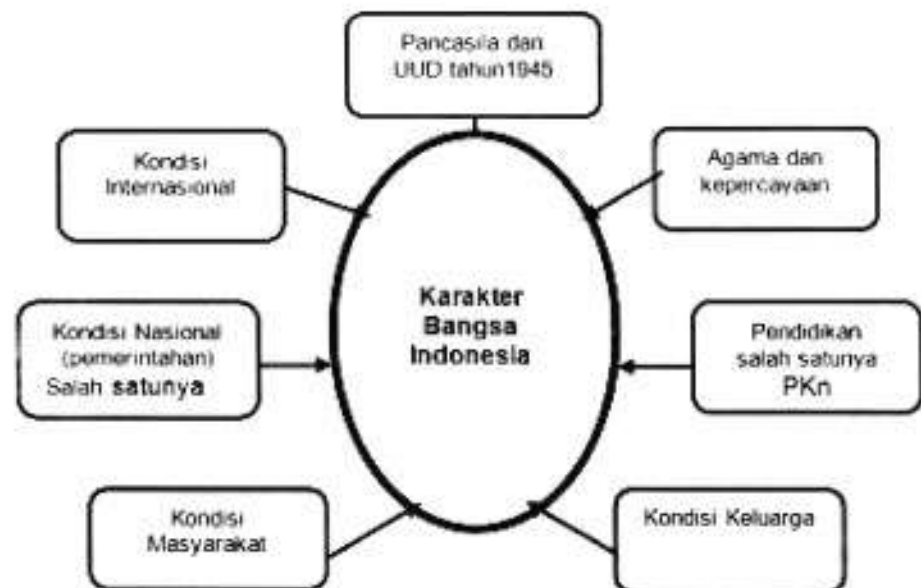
Pancasila dan UUD tahun1945

Kondisi Internasional

Agama dan kepercayaan

Karakter Bangsa Indonesia

Kondisi Nasional (pemerintahan) Salah satunya

Pendidikan salah satunya PKn

Kondisi Masyarakat

Kondisi Keluarga